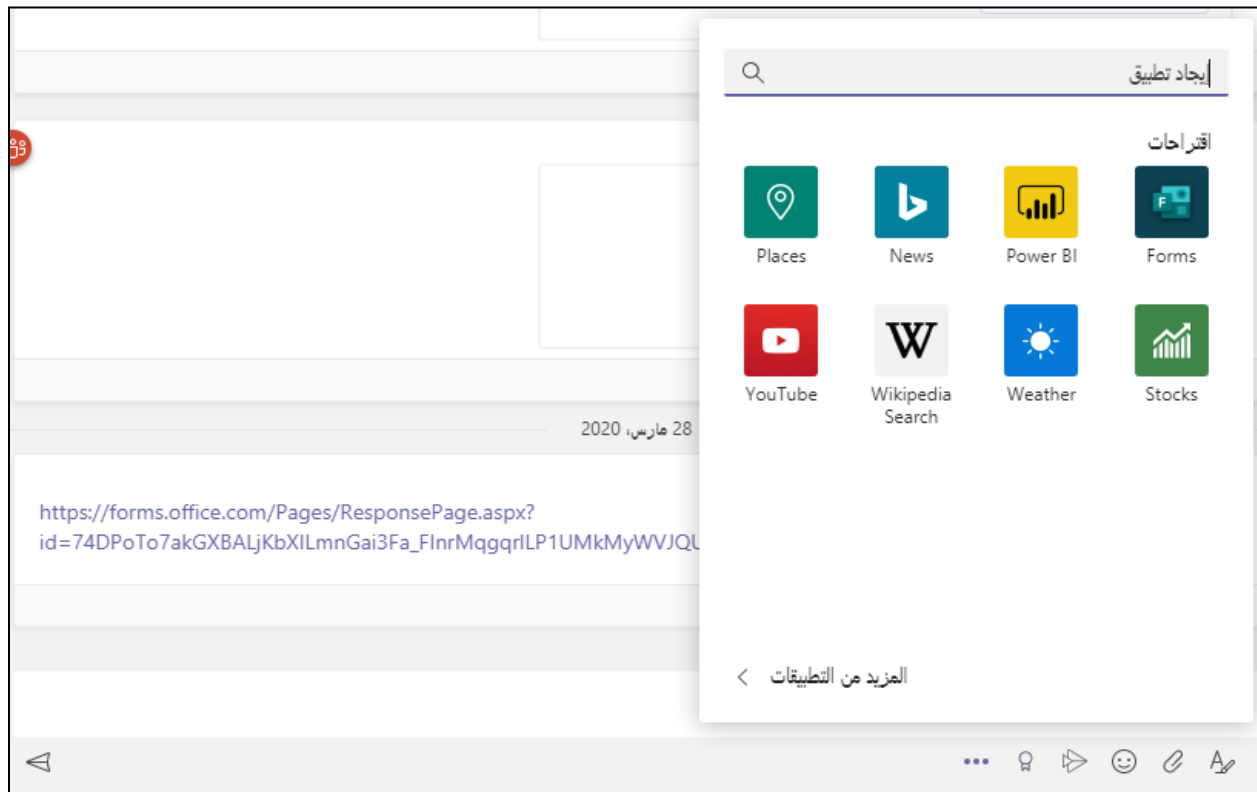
إيجاد تطبيق

اقتراحات

Places
News
Power BI
Forms
YouTube
Wikipedia Search
Weather
Stocks

28 مارس، 2020

https://forms.office.com/Pages/ResponsePage.aspx?id=74DPoTo7akGXBALjKbXILmnGai3Fa_FInrMqgqrlLP1UMkMyWVJQU

المزيد من التطبيقات